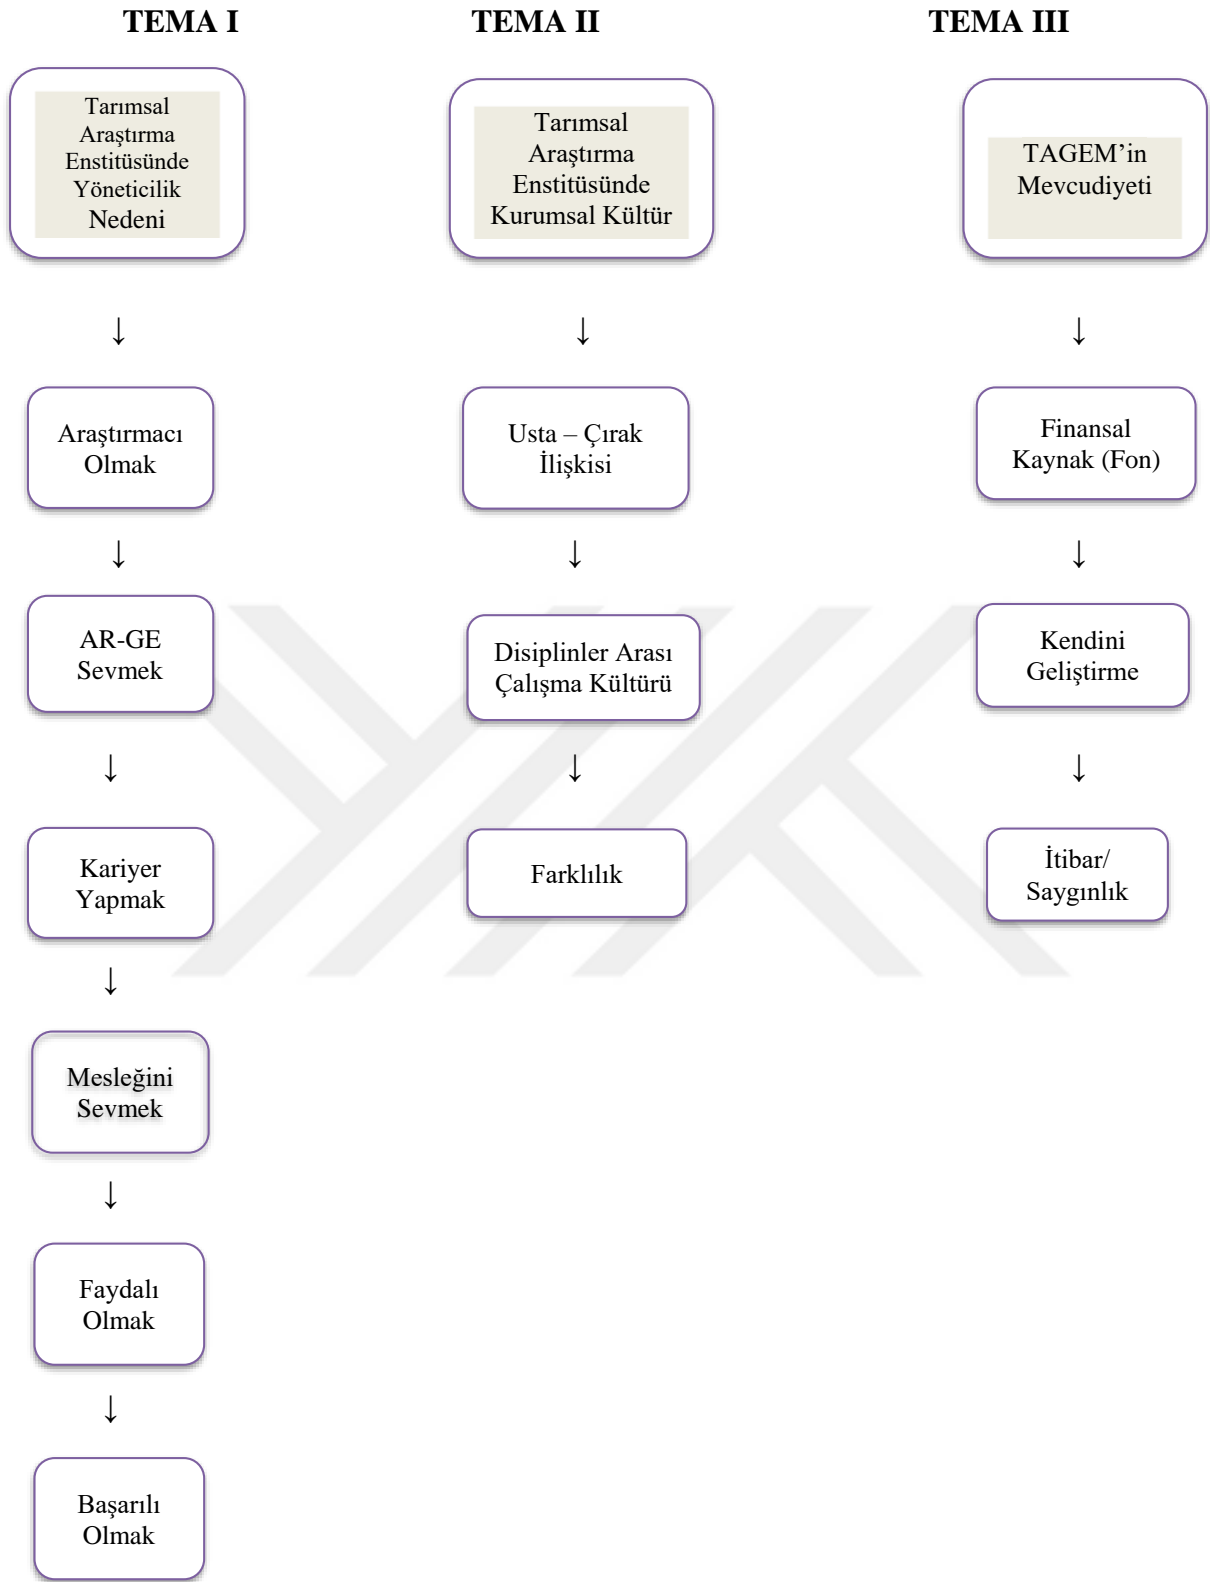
TEMA I

Tarımsal Araştırma Enstitüsünde Yöneticilik Nedeni

↓

Araştırmacı Olmak

↓

AR-GE Sevmek

↓

Kariyer Yapmak

↓

Mesleğini Sevmek

↓

Faydalı Olmak

↓

Başarılı Olmak

TEMA II

Tarımsal Araştırma Enstitüsünde Kurumsal Kültür

↓

Usta – Çırak İlişkisi

↓

Disiplinler Arası Çalışma Kültürü

↓

Farklılık

TEMA III

TAGEM'in Mevcudiyeti

↓

Finansal Kaynak (Fon)

↓

Kendini Geliştirme

↓

İtibar/ Saygınlık